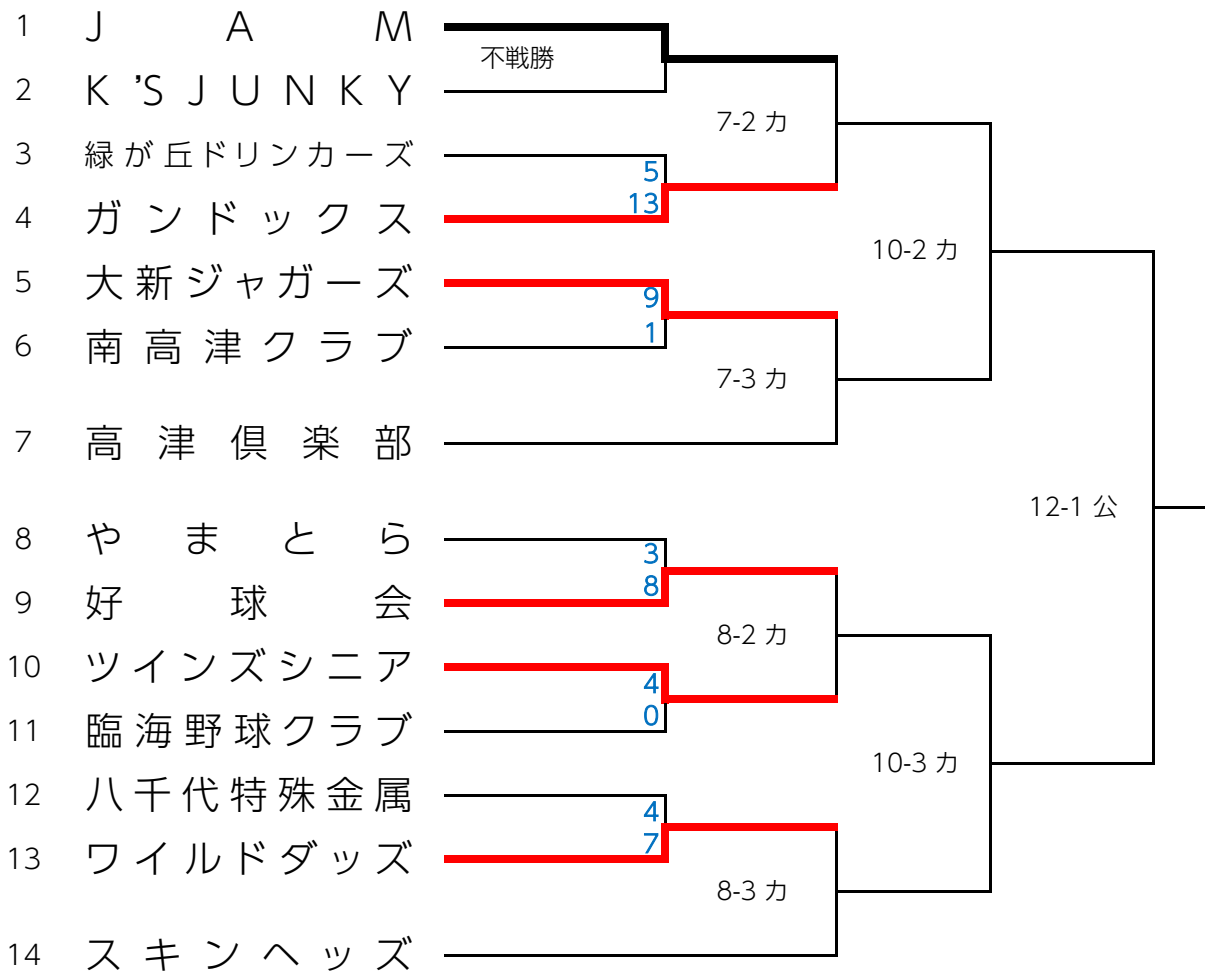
1 J A M
2 K 'S J U N K Y
3 緑が丘ドリンカーズ
4 ガンドックス
5 大新ジャガーズ
6 南高津クラブ
7 高津倶楽部
8 やまとら
9 好球会
10 ツインズシニア
11 臨海野球クラブ
12 八千代特殊金属
13 ワイルドダッヅ
14 スキンヘッズ

不戦勝
5
13
9
1
3
8
4
0
4
7

7-2 カ
7-3 カ
8-2 カ
8-3 カ
10-2 カ
10-3 カ
12-1 公